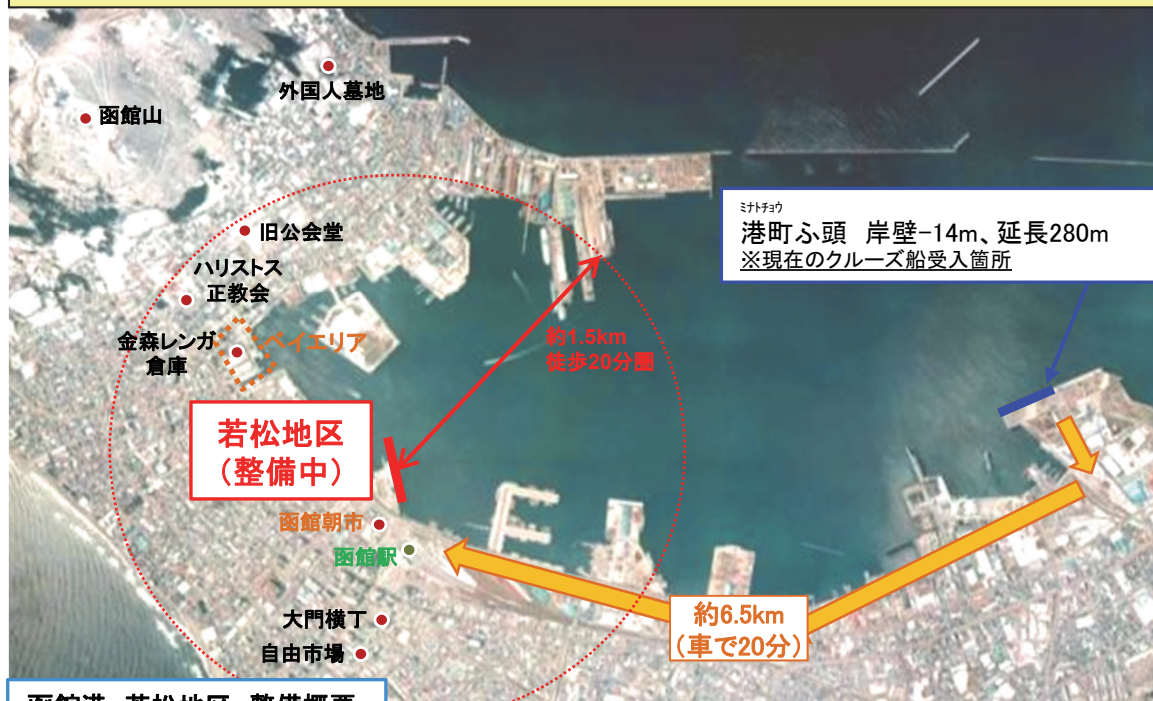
外国人墓地

函館山

旧公会堂

ハリストス
正教会

金森レンガ
倉庫

ベイエリア

約1.5km
徒歩20分圏

若松地区
（整備中）

函館朝市

函館駅

大門横丁

自由市場

ミナトチョウ
港町ふ頭　岸壁−14m、延長280m
※現在のクルーズ船受入箇所

約6.5km
（車で20分）

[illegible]